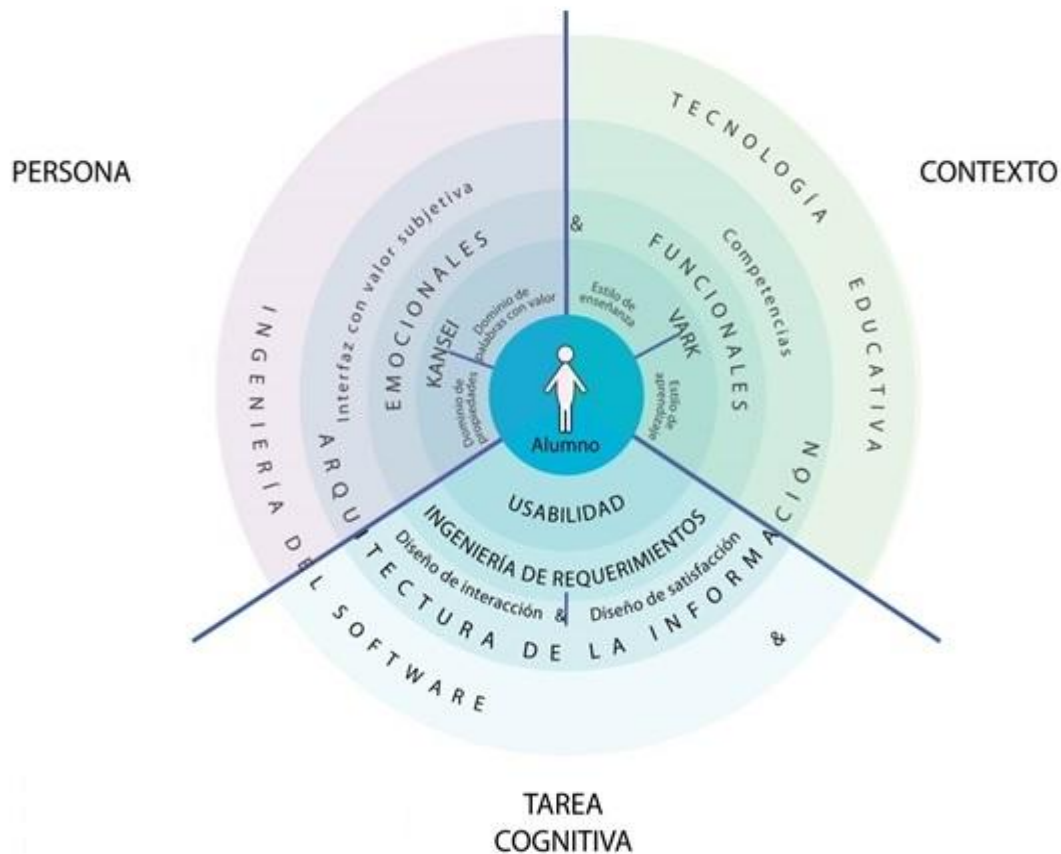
PERSONA

CONTEXTO

TECNOLOGÍA EDUCATIVA

INGENIERÍA DEL SOFTWARE

&

ARQUITECTURA DE LA INFORMACIÓN

Interfaz con valor subjetiva

Competencias

EMOCIONALES

&

FUNCIONALES

Dominio de palabras con valor

Estilo de enseñanza

KANSEI

VARK

Dominio de propiedades

Estilo de aprendizaje

Alumno

USABILIDAD

INGENIERÍA DE REQUERIMIENTOS

Diseño de interacción

&

Diseño de satisfacción

TAREA COGNITIVA